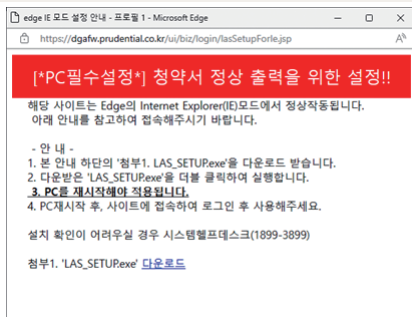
edge IE 모드 설정 안내 - 프로필 1 - Microsoft Edge

https://dgafw.prudential.co.kr/ui/biz/login/lasSetupForIe.jsp

[*PC필수설정*] 청약서 정상 출력을 위한 설정!!

해당 사이트는 Edge의 Internet Explorer(IE)모드에서 정상작동됩니다.
아래 안내를 참고하여 접속해주시기 바랍니다.

- 안 내 -
1. 본 안내 하단의 '첨부1. LAS_SETUP.exe'을 다운로드 받습니다.
2. 다운받은 'LAS_SETUP.exe'을 더블 클릭하여 실행합니다.
3. PC를 재시작해야 적용됩니다.
4. PC재시작 후, 사이트에 접속하여 로그인 후 사용해주세요.

설치 확인이 어려우실 경우 시스템헬프데스크(1899-3899)

첨부1. 'LAS_SETUP.exe' 다운로드